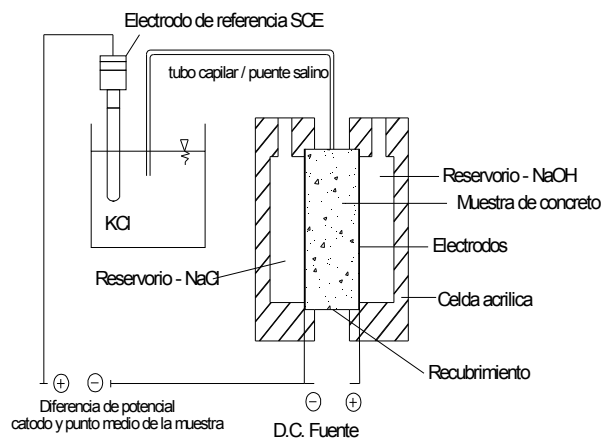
Electrodo de referencia SCE

tubo capilar / puente salino

KCl

Reservorio - NaOH

Muestra de concreto

Electrodos

Reservorio - NaCl

Celda acrilica

Recubrimiento

⊕ ⊖

Diferencia de potencial
catodo y punto medio de la muestra

⊖ ⊕

D.C. Fuente